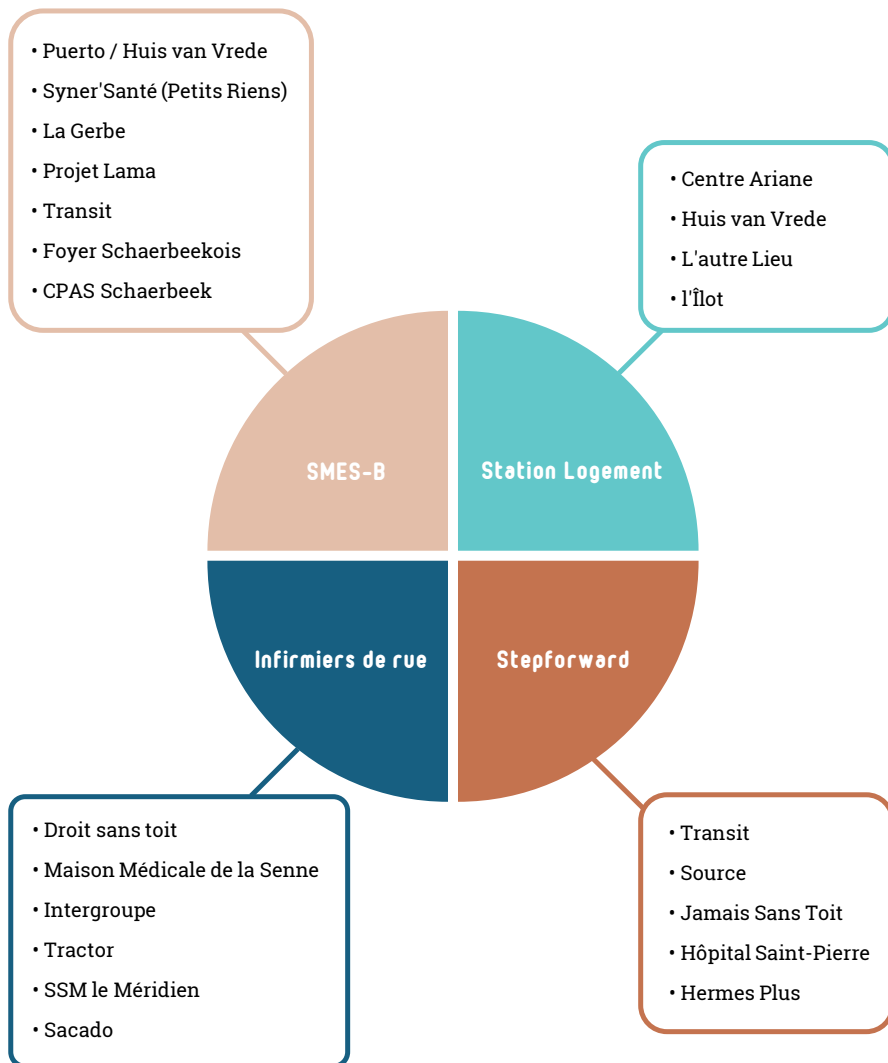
• Puerto / Huis van Vrede
• Syner'Santé (Petits Riens)
• La Gerbe
• Projet Lama
• Transit
• Foyer Schaerbeekois
• CPAS Schaerbeek

• Centre Ariane
• Huis van Vrede
• L'autre Lieu
• l'Îlot

SMES-B

Station Logement

Infirmiers de rue

Stepforward

• Droit sans toit
• Maison Médicale de la Senne
• Intergroupe
• Tractor
• SSM le Méridien
• Sacado

• Transit
• Source
• Jamais Sans Toit
• Hôpital Saint-Pierre
• Hermes Plus